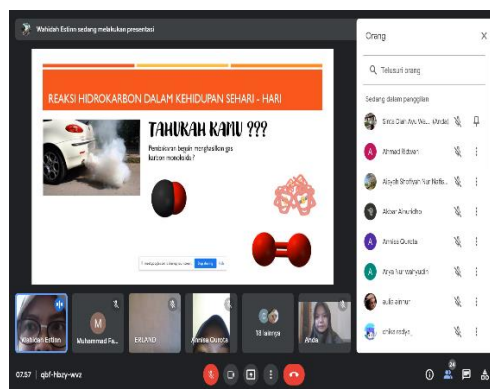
Wahidah Estian sedang melakukan presentasi

REAKSI HIDROKARBON DALAM KEHIDUPAN SEHARI - HARI

TAHUKAH KAMU ???

Bagaimana begini menghasilkan gas karbon monoksida ?

Orang

Telusuri orang

Sedang dalam panggilan

Sinta Dian Ayu Wu... (Anda)

Ahmad Ridwan

Aisyah Shofiyah Nur Nafis...

Akbar Ainurkito

Annisa Quiota

Anya Nur wahyudin

aulia ainnur

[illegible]

Wahidah Estian

Muhammad Fa...

ERLAND

Annisa Quiota

18 lainnya

Anda

07.57 | qbf-hbzy-wvz

24